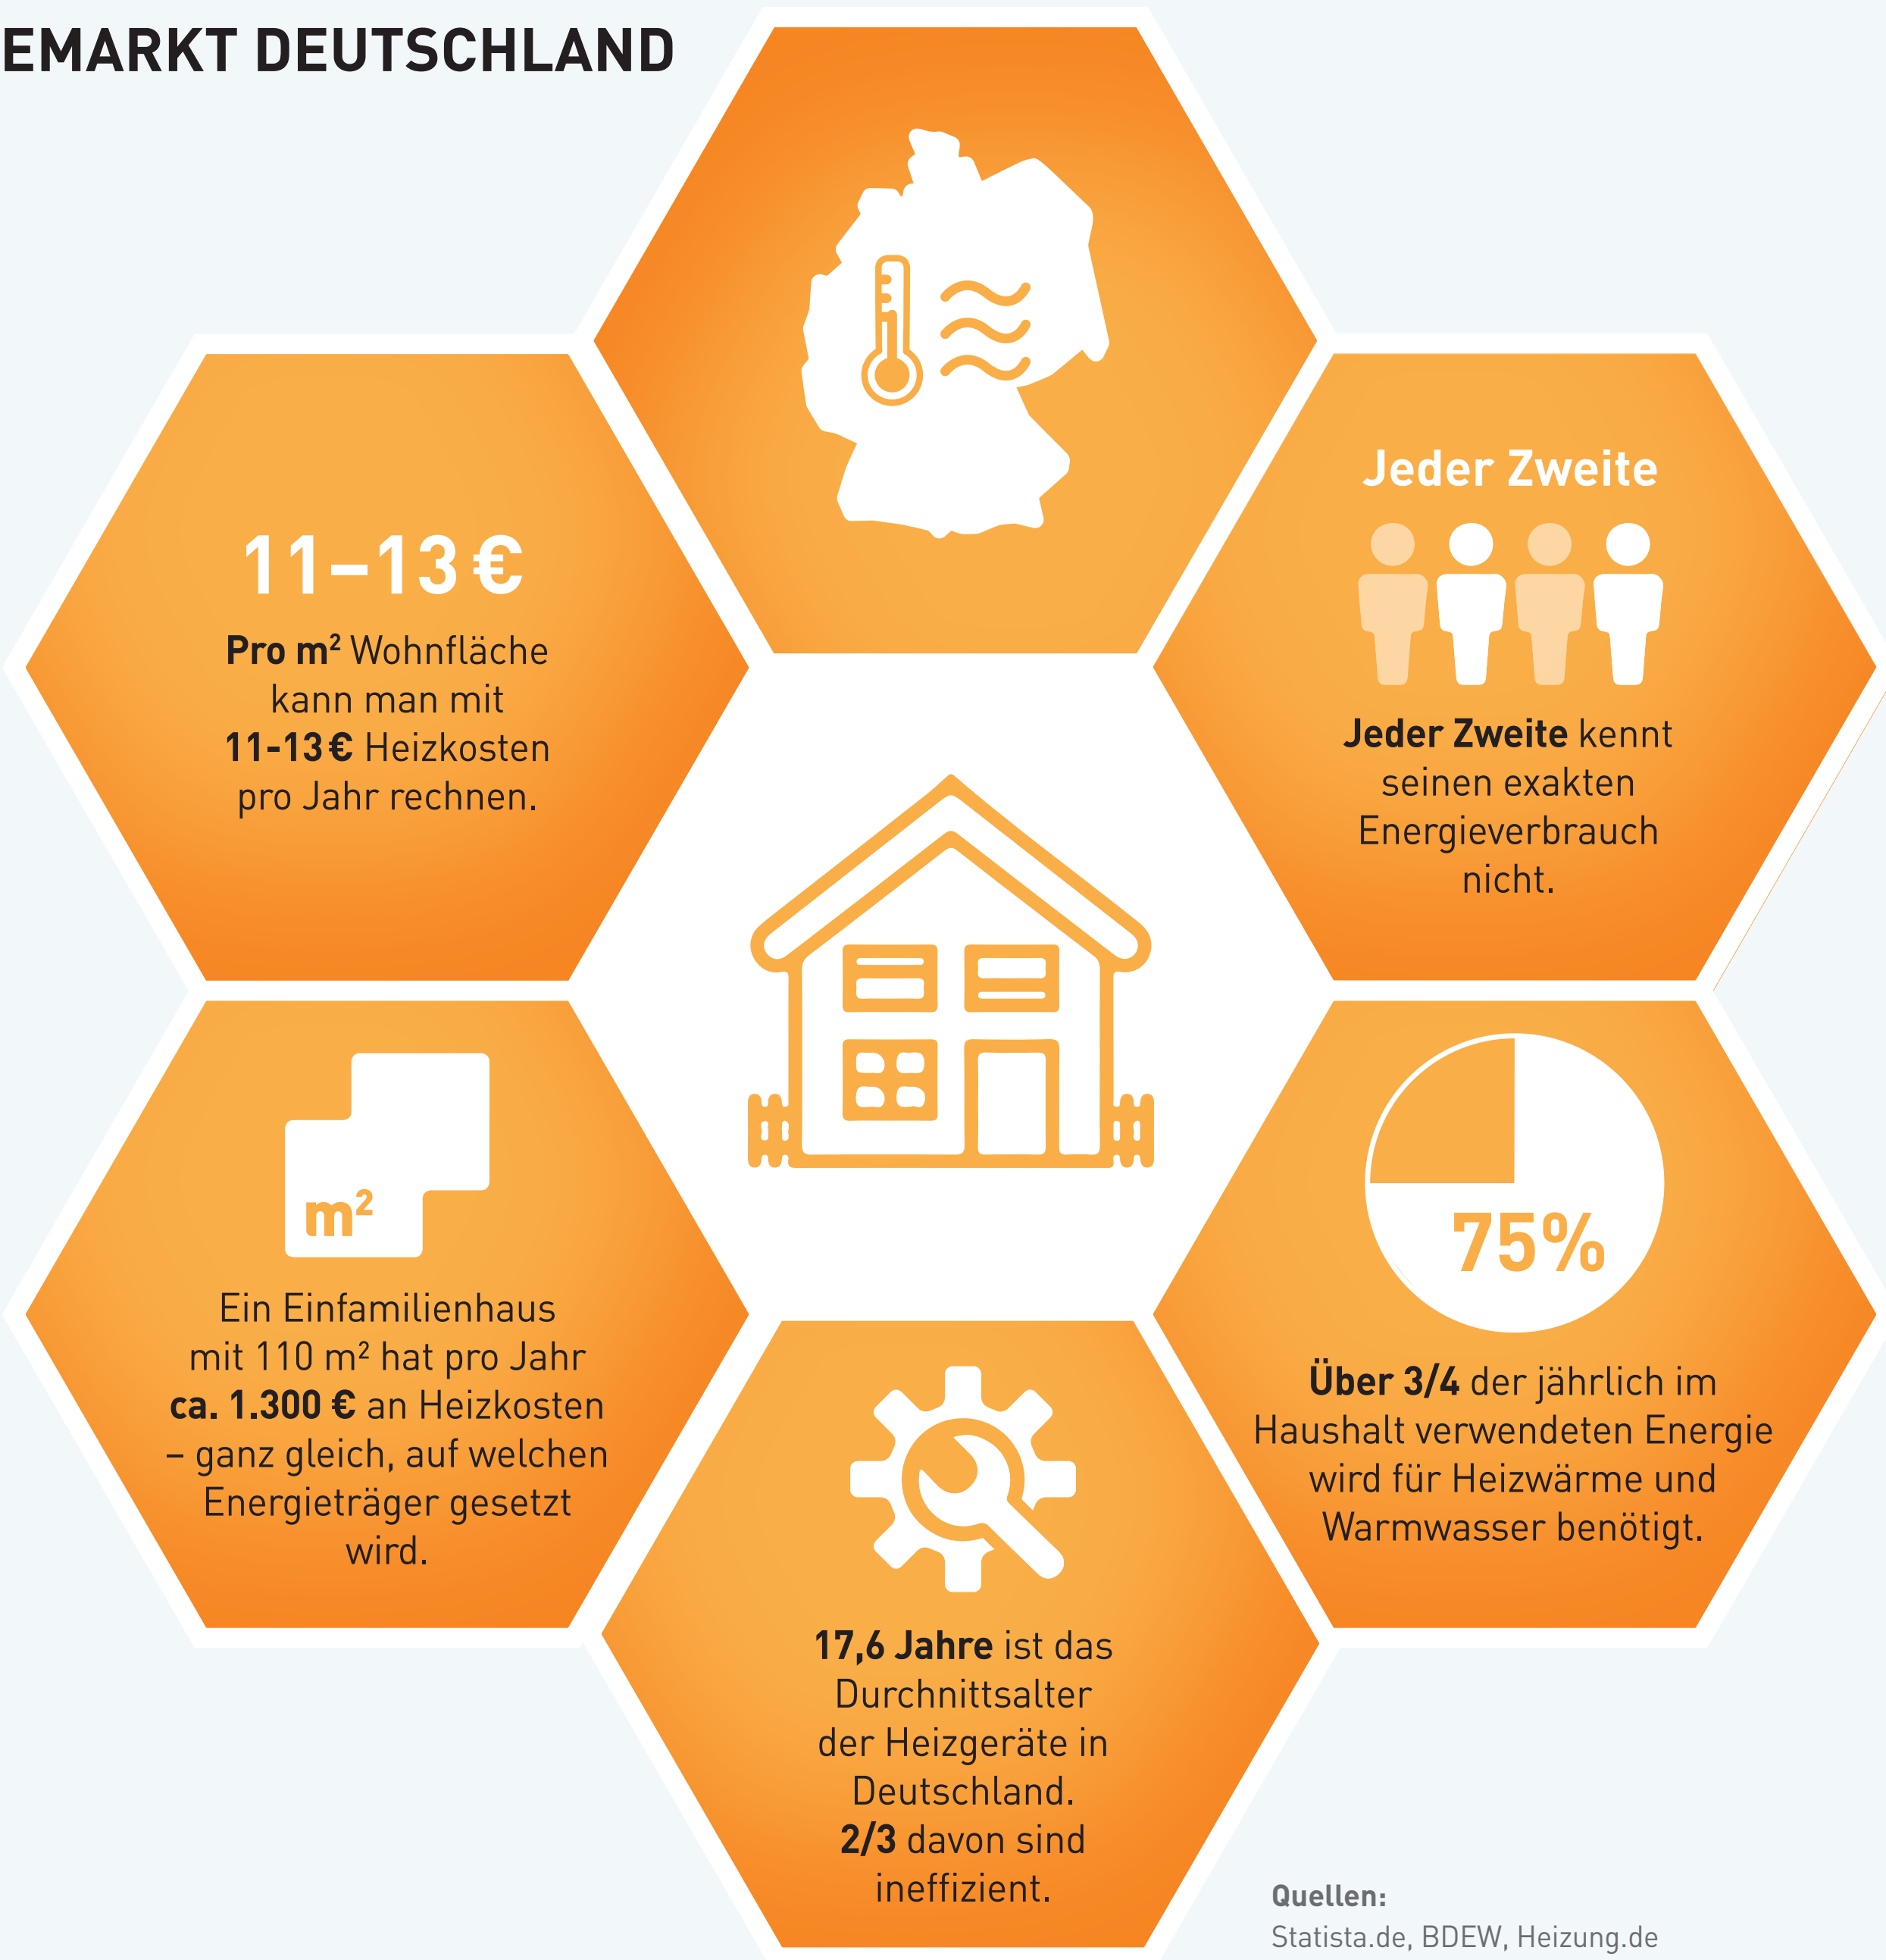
EMARKT DEUTSCHLAND

11–13 €

**Pro m²** Wohnfläche kann man mit **11-13 €** Heizkosten pro Jahr rechnen.

Jeder Zweite

**Jeder Zweite** kennt seinen exakten Energieverbrauch nicht.

m²

Ein Einfamilienhaus mit 110 m² hat pro Jahr **ca. 1.300 €** an Heizkosten – ganz gleich, auf welchen Energieträger gesetzt wird.

75%

**Über 3/4** der jährlich im Haushalt verwendeten Energie wird für Heizwärme und Warmwasser benötigt.

**17,6 Jahre** ist das Durchnittsalter der Heizgeräte in Deutschland. **2/3** davon sind ineffizient.

**Quellen:**
Statista.de, BDEW, Heizung.de